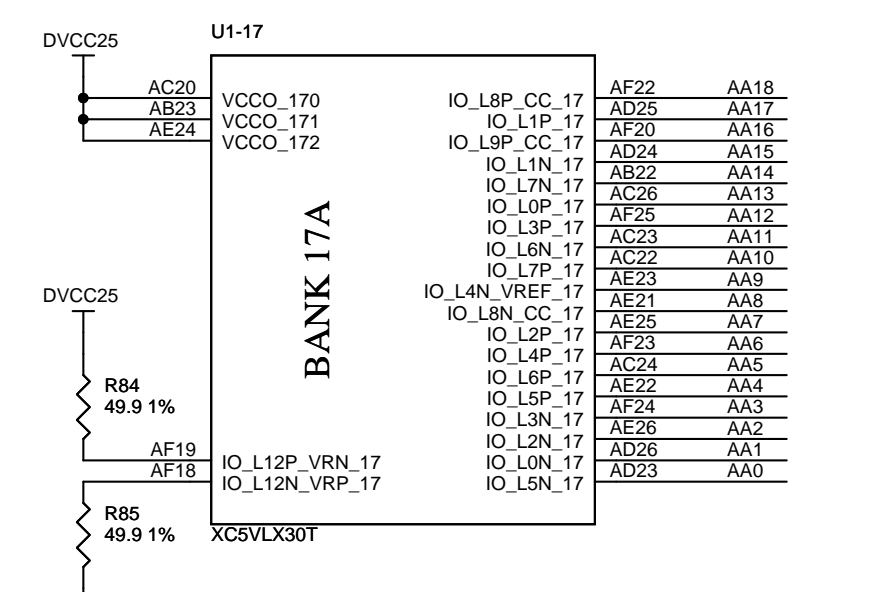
DVCC25

U1-17

AC20
AB23
AE24

VCCO_170
VCCO_171
VCCO_172

BANK 17A

IO_L8P_CC_17
IO_L1P_17
IO_L9P_CC_17
IO_L1N_17
IO_L7N_17
IO_L0P_17
IO_L3P_17
IO_L6N_17
IO_L7P_17
IO_L4N_VREF_17
IO_L8N_CC_17
IO_L2P_17
IO_L4P_17
IO_L6P_17
IO_L5P_17
IO_L3N_17
IO_L2N_17
IO_L0N_17
IO_L5N_17

AF22 AA18
AD25 AA17
AF20 AA16
AD24 AA15
AB22 AA14
AC26 AA13
AF25 AA12
AC23 AA11
AC22 AA10
AE23 AA9
AE21 AA8
AE25 AA7
AF23 AA6
AC24 AA5
AE22 AA4
AF24 AA3
AE26 AA2
AD26 AA1
AD23 AA0

DVCC25

R84
49.9 1%

AF19
AF18

IO_L12P_VRN_17
IO_L12N_VRP_17

R85
49.9 1%

XC5VLX30T